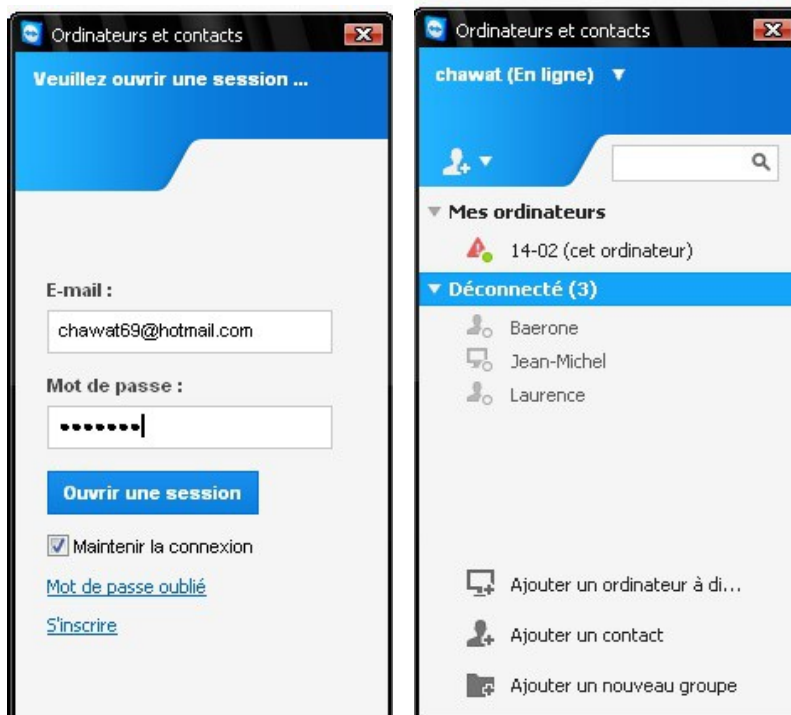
Ordinateurs et contacts

Veuillez ouvrir une session ...

E-mail :

chawat69@hotmail.com

Mot de passe :

•••••••

Ouvrir une session

Maintenir la connexion

Mot de passe oublié

S'inscrire

Ordinateurs et contacts

chawat (En ligne) ▼

Mes ordinateurs

14-02 (cet ordinateur)

Déconnecté (3)

Baerone

Jean-Michel

Laurence

Ajouter un ordinateur à di...

Ajouter un contact

Ajouter un nouveau groupe